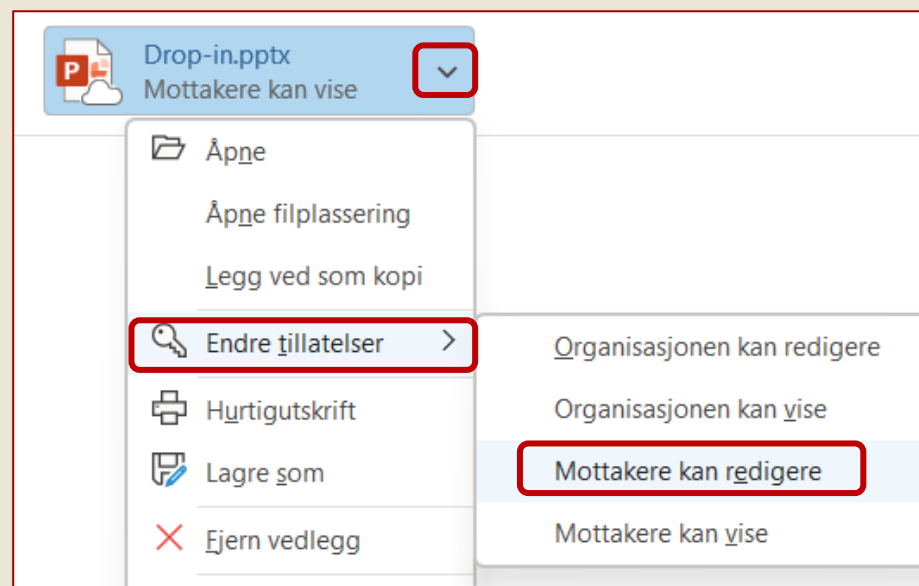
Drop-in.pptx
Mottakere kan vise

Åpne
Åpne filplassering
Legg ved som kopi
Endre tillatelser
Hurtigutskrift
Lagre som
Fjern vedlegg

Organisasjonen kan redigere
Organisasjonen kan vise
Mottakere kan redigere
Mottakere kan vise